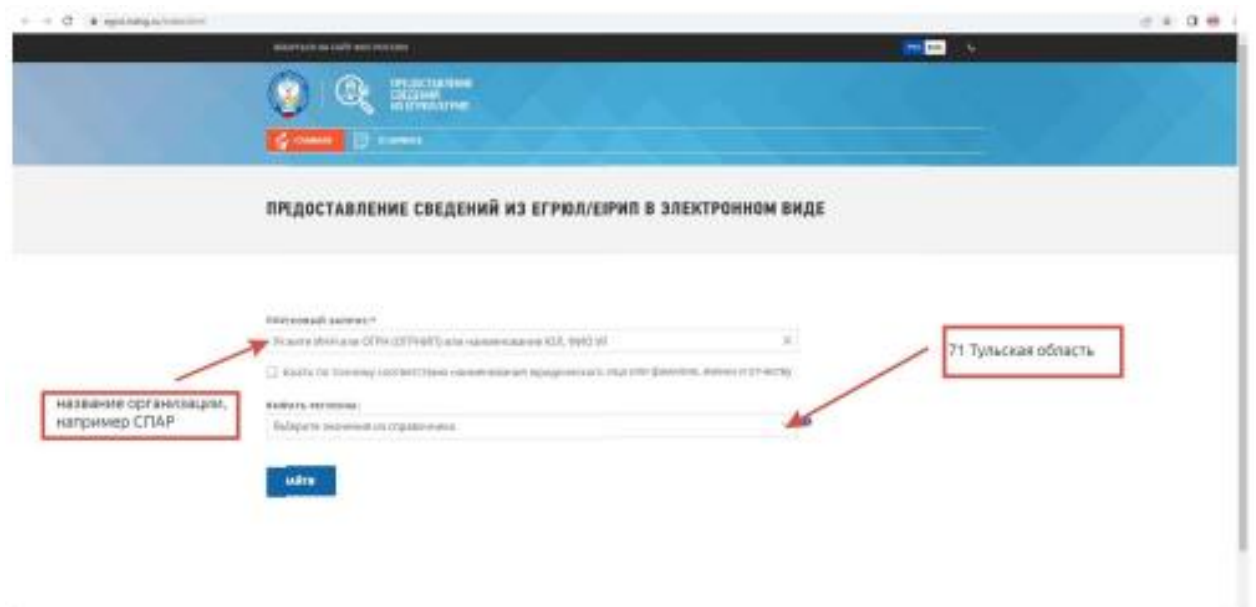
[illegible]

ПРЕДОСТАВЛЕНИЕ СВЕДЕНИЙ ИЗ ЕГРЮЛ/ЕГРИП

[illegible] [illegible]

ПРЕДОСТАВЛЕНИЕ СВЕДЕНИЙ ИЗ ЕГРЮЛ/ЕГРИП В ЭЛЕКТРОННОМ ВИДЕ

Поисковый запрос *

Укажите ИНН или ОГРН (ОГРНИП) или наименование ЮЛ, ФИО ИП

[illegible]

Найти в регионе:

Выберите значения из справочника

НАЙТИ

название организации, например СПАР

71 Тульская область